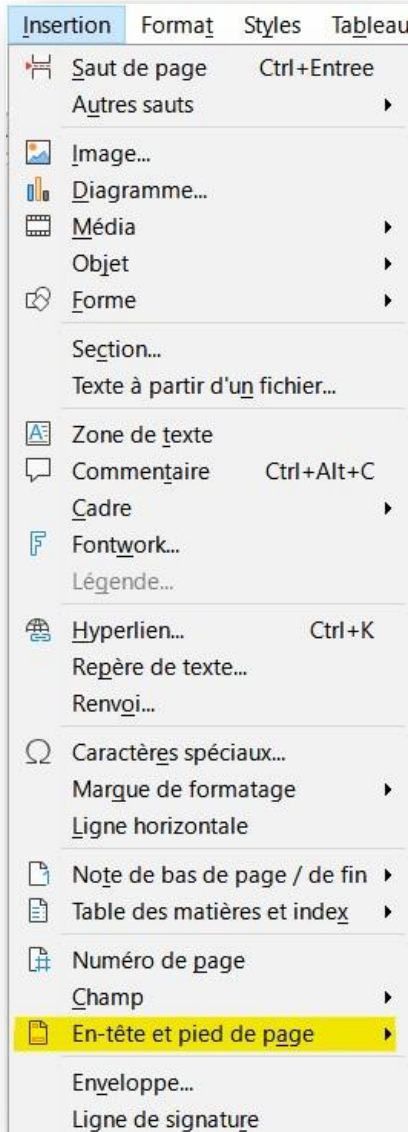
Insertion Format Styles Tableau

Saut de page Ctrl+Entree
Autres sauts

Image...
Diagramme...
Média
Objet
Forme

Section...
Texte à partir d'un fichier...

Zone de texte
Commentaire Ctrl+Alt+C
Cadre
Fontwork...
Légende...

Hyperlien... Ctrl+K
Repère de texte...
Renvoi...

Caractères spéciaux...
Marque de formatage
Ligne horizontale

Note de bas de page / de fin
Table des matières et index

Numéro de page
Champ
En-tête et pied de page

Enveloppe...
Ligne de signature